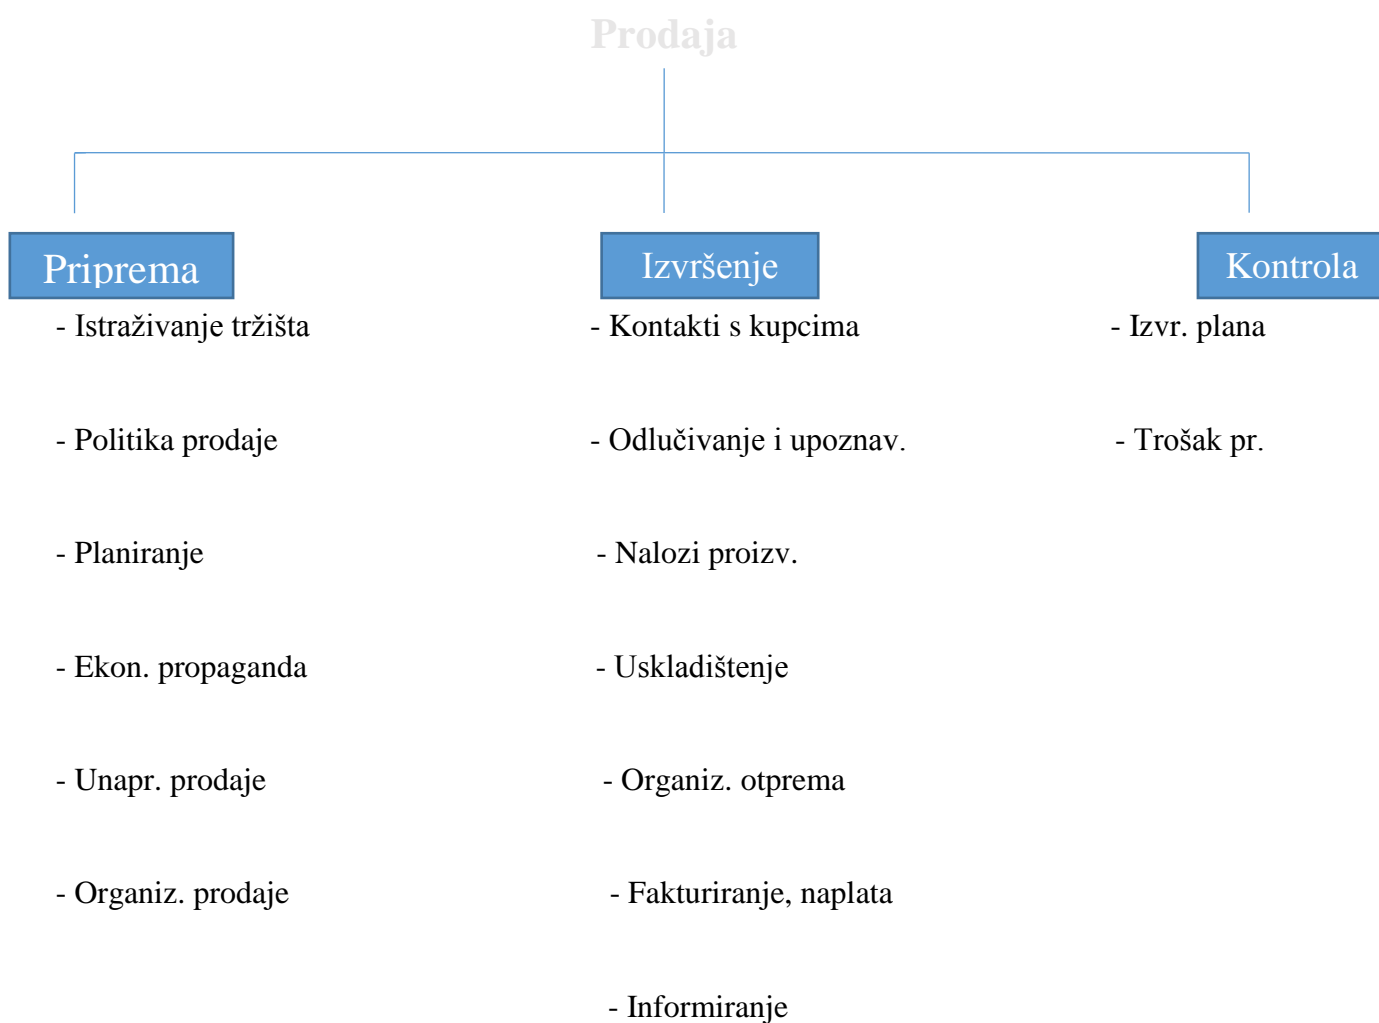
Prodaja

Priprema

- Istraživanje tržišta

- Politika prodaje

- Planiranje

- Ekon. propaganda

- Unapr. prodaje

- Organiz. prodaje

Izvršenje

- Kontakti s kupcima

- Odlučivanje i upoznav.

- Nalozi proizv.

- Uskladištenje

- Organiz. otprema

- Fakturiranje, naplata

- Informiranje

Kontrola

- Izvr. plana

- Trošak pr.